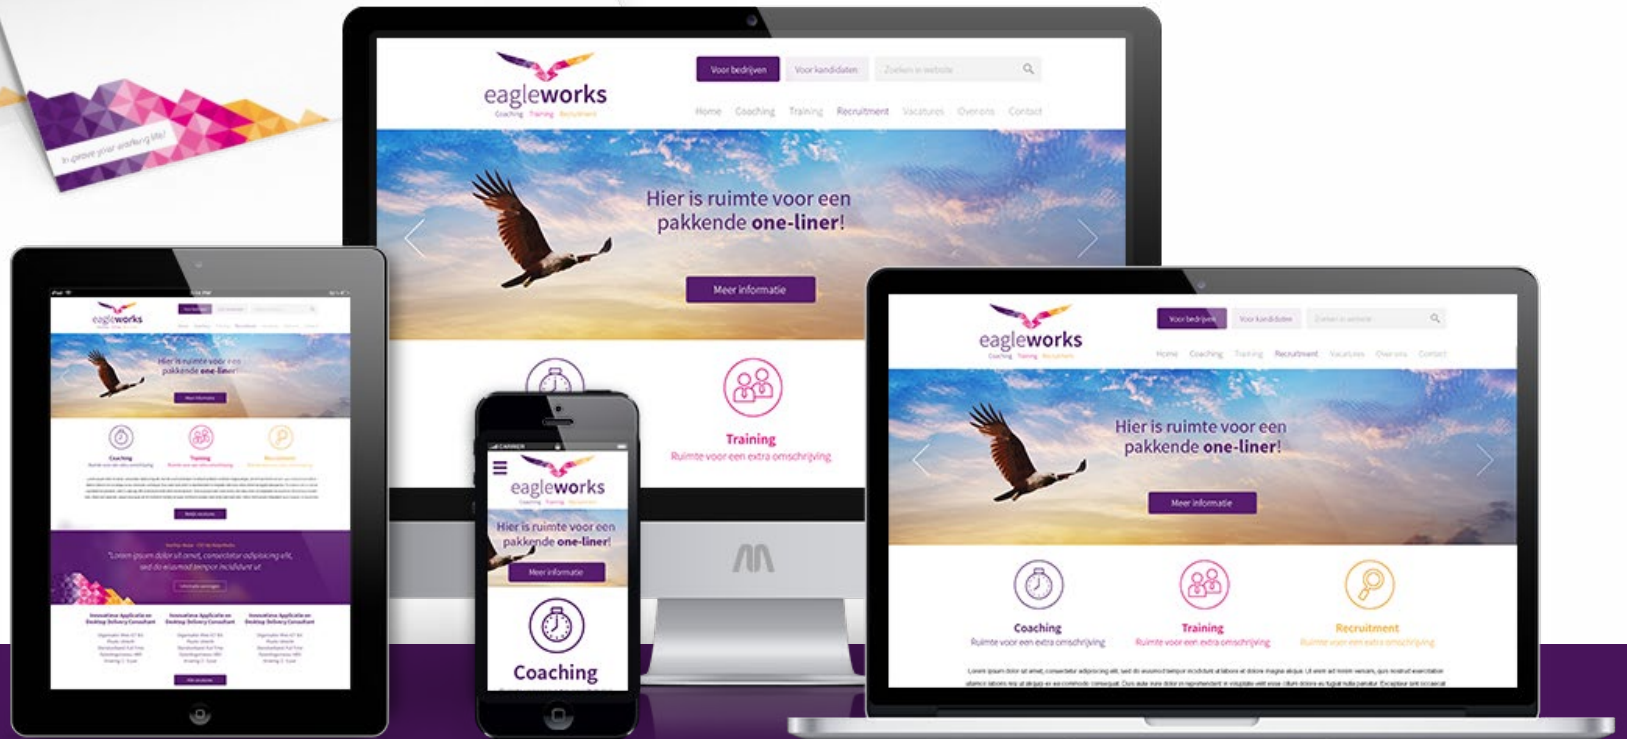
Improve your working life!

eagleworks
Coaching Training Recruitment

Voor bedrijven
Voor kandidaten
Zoeken in website

Home Coaching Training Recruitment Vacatures Over ons Contact

Hier is ruimte voor een pakkende one-liner!

Meer informatie

Training
Ruimte voor een extra omschrijving

eagleworks

Hier is ruimte voor een pakkende one-liner!

Meer informatie

Coaching
Ruimte voor een extra omschrijving
Training
Ruimte voor een extra omschrijving
Recruitment
Ruimte voor een extra omschrijving

"Lorem ipsum dolor sit amet, consectetur adipisicing elit, sed do eiusmod tempor incididunt ut

Innovatieve Applicatie en Desktop Delivery Consultant
Innovatieve Applicatie en Desktop Delivery Consultant
Innovatieve Applicatie en Desktop Delivery Consultant

CARRIER

eagleworks
Coaching Training Recruitment

Hier is ruimte voor een pakkende one-liner!

Meer informatie

Coaching

eagleworks
Coaching Training Recruitment

Voor bedrijven
Voor kandidaten
Zoeken in website

Home Coaching Training Recruitment Vacatures Over ons Contact

Hier is ruimte voor een pakkende one-liner!

Meer informatie

Coaching
Ruimte voor een extra omschrijving
Training
Ruimte voor een extra omschrijving
Recruitment
Ruimte voor een extra omschrijving

Lorem ipsum dolor sit amet, consectetur adipisicing elit, sed do eiusmod tempor incididunt ut labore et dolore magna aliqua. Ut enim ad minim veniam, quis nostrud exercitation ullamco laboris nisi ut aliquip ex ea commodo consequat. Duis aute irure dolor in reprehenderit in voluptate velit esse cillum dolore eu fugiat nulla pariatur. Excepteur sint occaecat